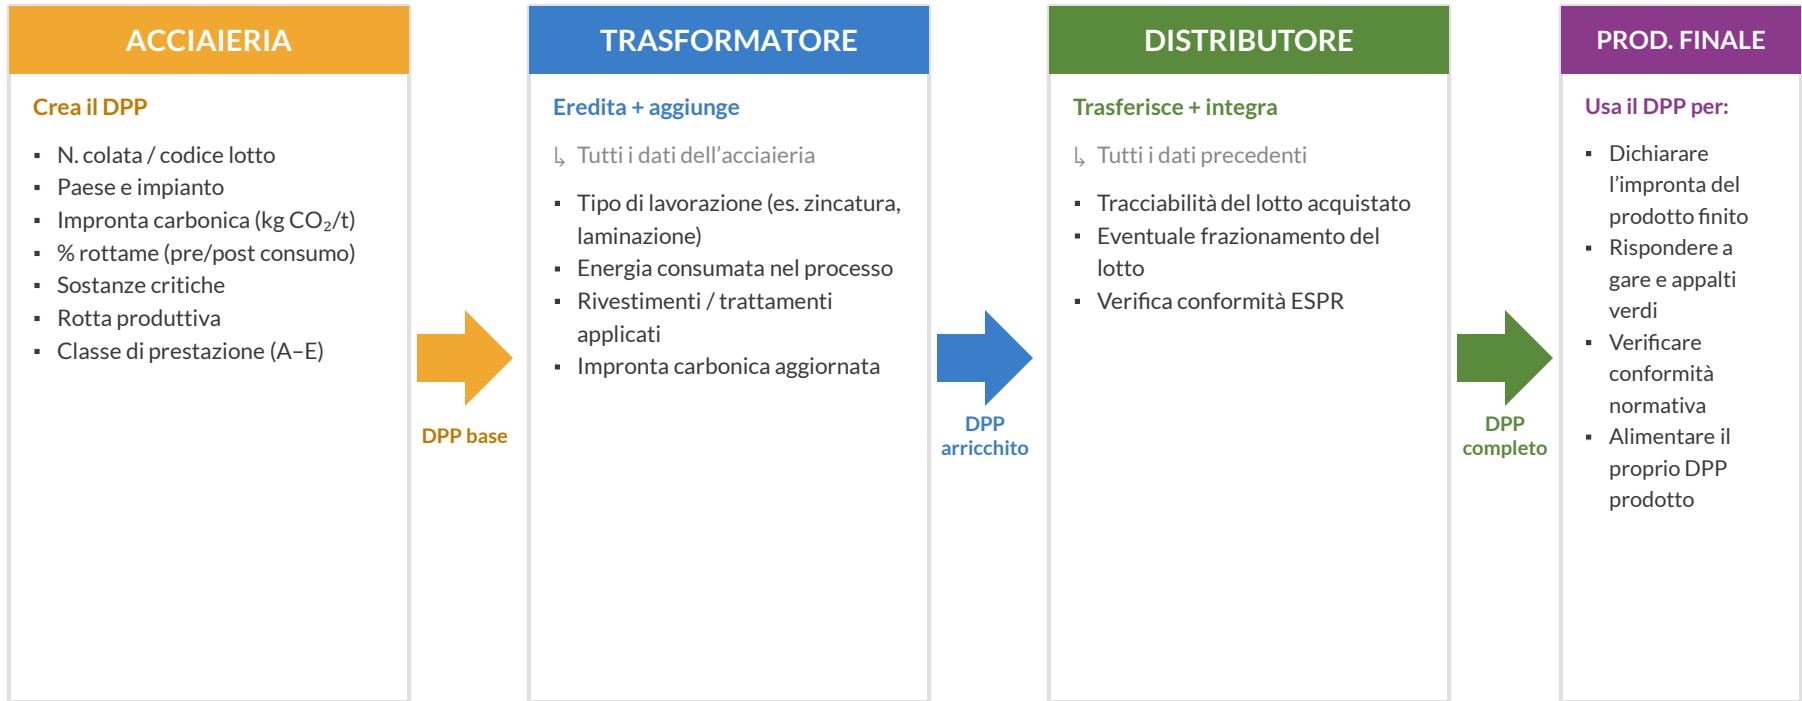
ACCIAIERIA

Crea il DPP

- N. colata / codice lotto
- Paese e impianto
- Impronta carbonica (kg $CO_2$/t)
- % rottame (pre/post consumo)
- Sostanze critiche
- Rotta produttiva
- Classe di prestazione (A–E)

DPP base

TRASFORMATORE

Eredita + aggiunge

↳ Tutti i dati dell'acciaieria

- Tipo di lavorazione (es. zincatura, laminazione)
- Energia consumata nel processo
- Rivestimenti / trattamenti applicati
- Impronta carbonica aggiornata

DPP arricchito

DISTRIBUTORE

Trasferisce + integra

↳ Tutti i dati precedenti

- Tracciabilità del lotto acquistato
- Eventuale frazionamento del lotto
- Verifica conformità ESPR

DPP completo

PROD. FINALE

Usa il DPP per:

- Dichiarare l'impronta del prodotto finito
- Rispondere a gare e appalti verdi
- Verificare conformità normativa
- Alimentare il proprio DPP prodotto